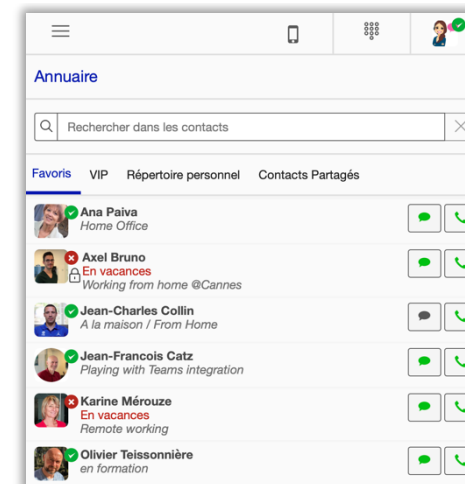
Annuaire

Rechercher dans les contacts

Favoris
VIP
Répertoire personnel
Contacts Partagés

Ana Paiva
Home Office

Axel Bruno
En vacances
Working from home @Cannes

Jean-Charles Collin
A la maison / From Home

Jean-Francois Catz
Playing with Teams integration

Karine Mérouze
En vacances
Remote working

Olivier Teissonnière
en formation